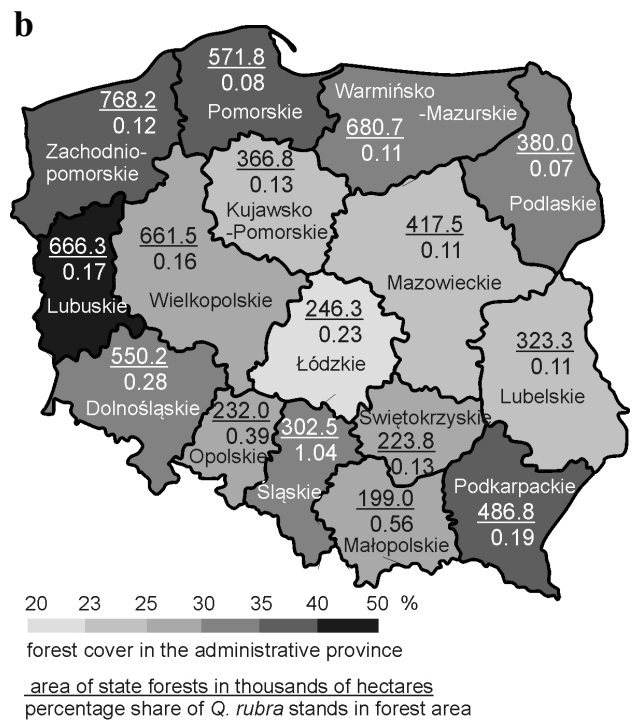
b

571.8
0.08
Pomorskie

768.2
0.12
Zachodniopomorskie

Warmińsko-Mazurskie
680.7
0.11

380.0
0.07
Podlaskie

366.8
0.13
Kujawsko-Pomorskie

666.3
0.17
Lubuskie

661.5
0.16
Wielkopolskie

417.5
0.11
Mazowieckie

246.3
0.23
Łódzkie

323.3
0.11
Lubelskie

550.2
0.28
Dolnośląskie

232.0
0.39
Opolskie

302.5
1.04
Śląskie

Świętokrzyskie
223.8
0.13

199.0
0.56
Małopolskie

Podkarpackie
486.8
0.19

20 23 25 30 35 40 50 %

forest cover in the administrative province

area of state forests in thousands of hectares
percentage share of *Q. rubra* stands in forest area